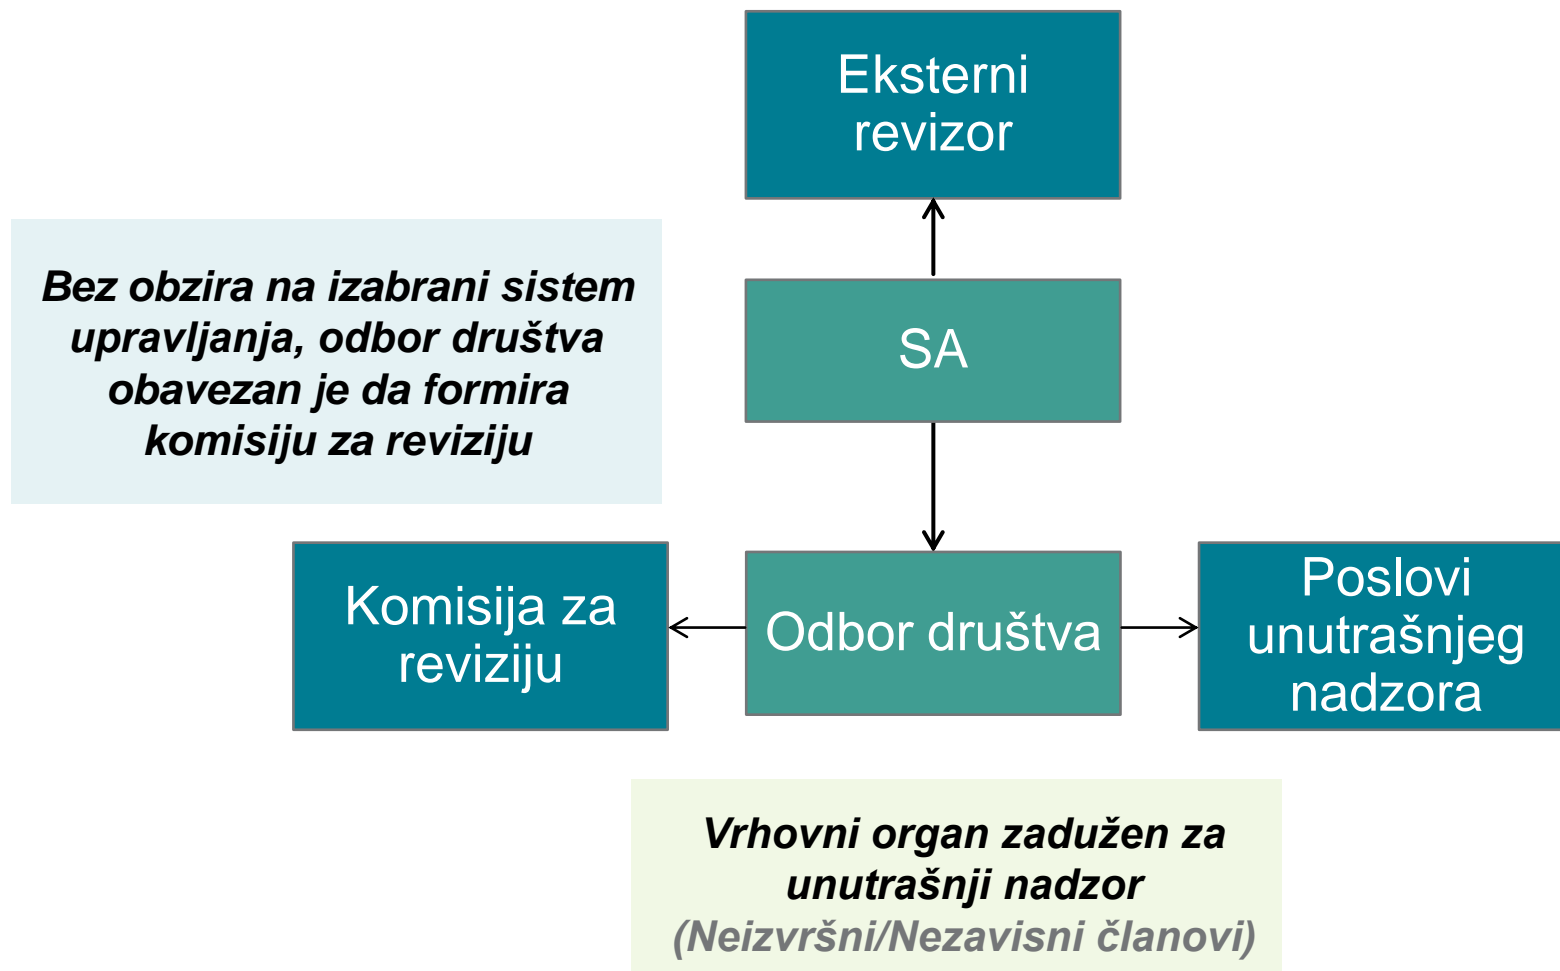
Eksterni revizor

Bez obzira na izabrani sistem upravljanja, odbor društva obavezan je da formira komisiju za reviziju

SA

Komisija za reviziju

Odbor društva

Poslovi unutrašnjeg nadzora

Vrhovni organ zadužen za unutrašnji nadzor (Neizvršni/Nezavisni članovi)